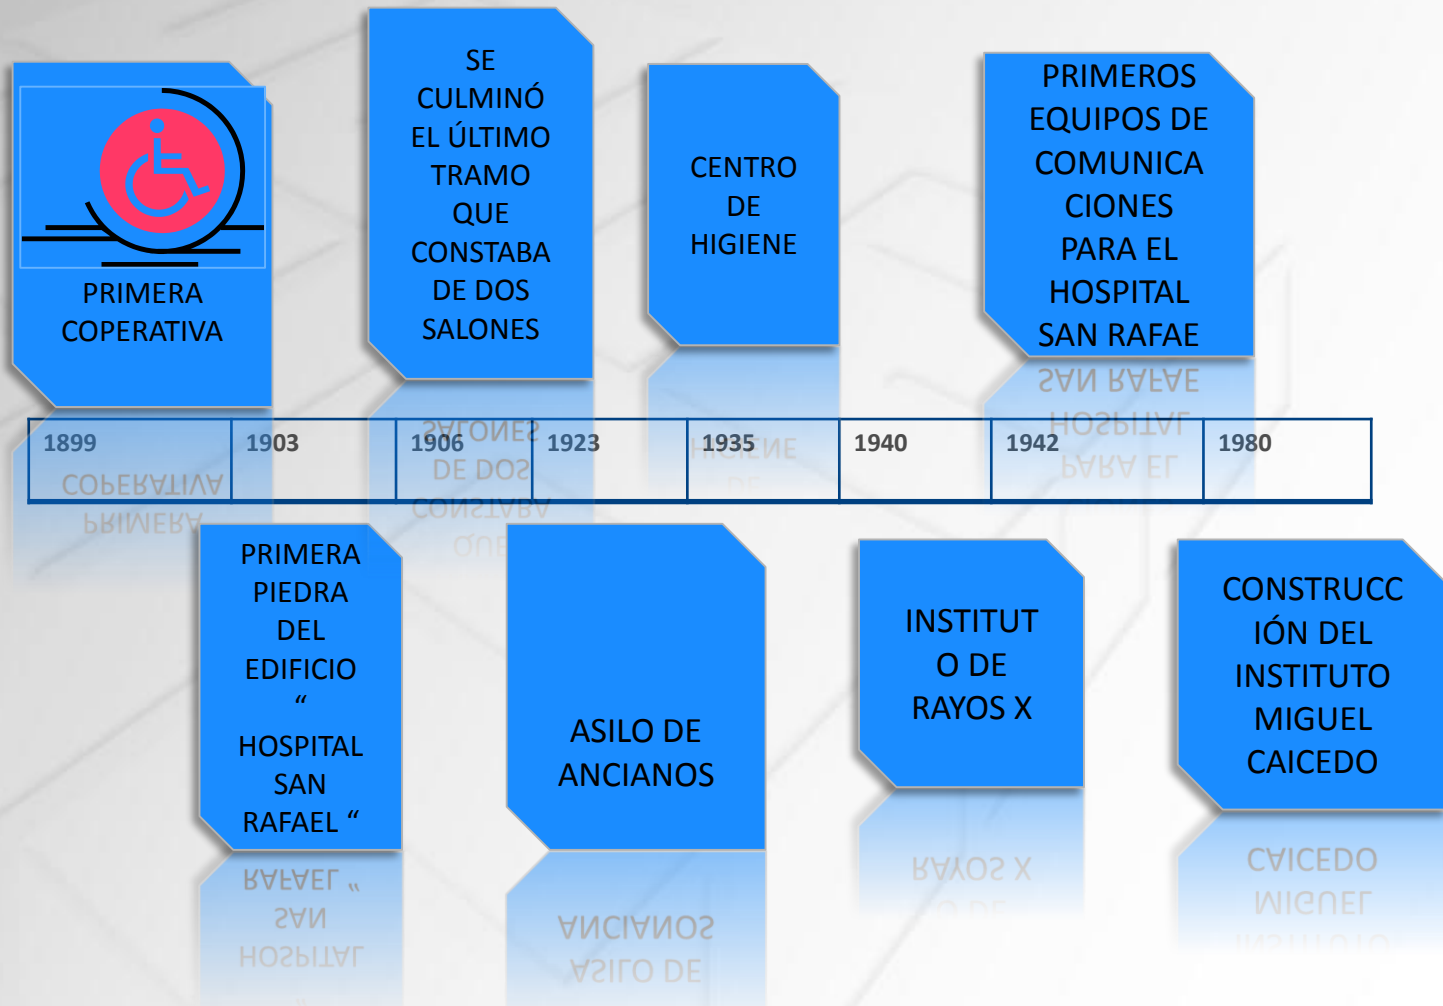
PRIMERA COPERATIVA

SE CULMINÓ EL ÚLTIMO TRAMO QUE CONSTABA DE DOS SALONES

CENTRO DE HIGIENE

PRIMEROS EQUIPOS DE COMUNICA CIONES PARA EL HOSPITAL SAN RAFAE

| 1899 | 1903 | 1906 | 1923 | 1935 | 1940 | 1942 | 1980 |
|---|---|---|---|---|---|---|---|

PRIMERA PIEDRA DEL EDIFICIO " HOSPITAL SAN RAFAEL "

ASILO DE ANCIANOS

INSTITUT O DE RAYOS X

CONSTRUCC IÓN DEL INSTITUTO MIGUEL CAICEDO